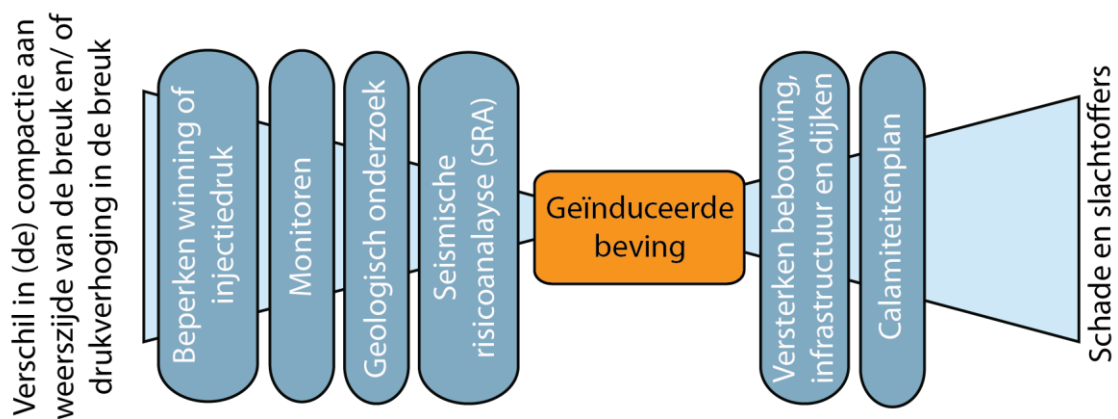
Verschil in (de) compactie aan weerszijde van de breuk en/ of drukverhoging in de breuk

Beperken winning of injectiedruk

Monitoren

Geologisch onderzoek

Seismische risicoanalayse (SRA)

Geïnduceerde beving

Versterken bebouwing, infrastructuur en dijken

Calamiteitenplan

Schade en slachtoffers